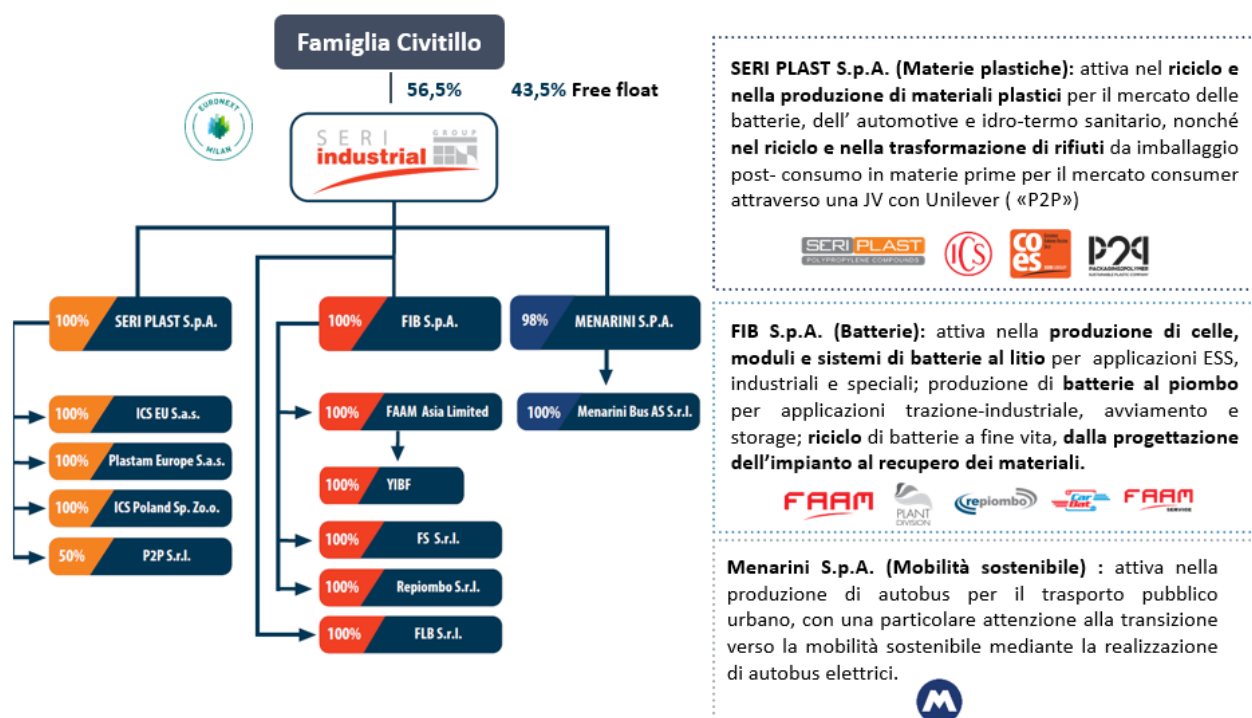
Famiglia Civitillo

56,5%

43,5% Free float

EURONEXT MILAN

SERI industrial GROUP

100% SERI PLAST S.p.A.

100% ICS EU S.a.s.

100% Plastam Europe S.a.s.

100% ICS Poland Sp. Zo.o.

50% P2P S.r.l.

100% FIB S.p.A.

100% FAAM Asia Limited

100% YIBF

100% FS S.r.l.

100% Repiombo S.r.l.

100% FLB S.r.l.

98% MENARINI S.P.A.

100% Menarini Bus AS S.r.l.

SERI PLAST S.p.A. (Materie plastiche): attiva nel riciclo e nella produzione di materiali plastici per il mercato delle batterie, dell' automotive e idro-termo sanitario, nonché nel riciclo e nella trasformazione di rifiuti da imballaggio post- consumo in materie prime per il mercato consumer attraverso una JV con Unilever ( «P2P»)

SERI PLAST POLYPROPYLENE COMPOUNDS ICS coes P2P

FIB S.p.A. (Batterie): attiva nella produzione di celle, moduli e sistemi di batterie al litio per applicazioni ESS, industriali e speciali; produzione di batterie al piombo per applicazioni trazione-industriale, avviamento e storage; riciclo di batterie a fine vita, dalla progettazione dell'impianto al recupero dei materiali.

FAAM PLANT DIVISION repiombo Carbat FAAM SERVICE

Menarini S.p.A. (Mobilità sostenibile) : attiva nella produzione di autobus per il trasporto pubblico urbano, con una particolare attenzione alla transizione verso la mobilità sostenibile mediante la realizzazione di autobus elettrici.